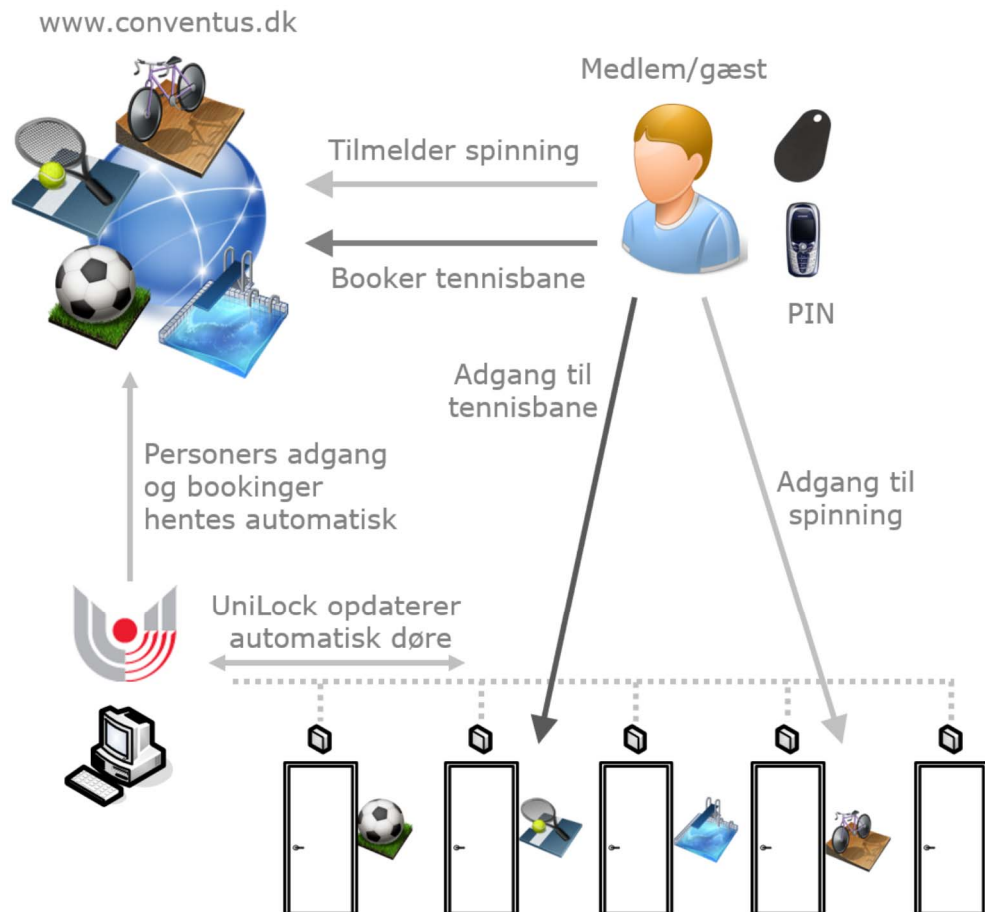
www.conventus.dk

Medlem/gæst

Tilmelder spinning

Booker tennisbane

PIN

Adgang til tennisbane

Adgang til spinning

Personers adgang og bookinger hentes automatisk

UniLock opdaterer automatisk døre